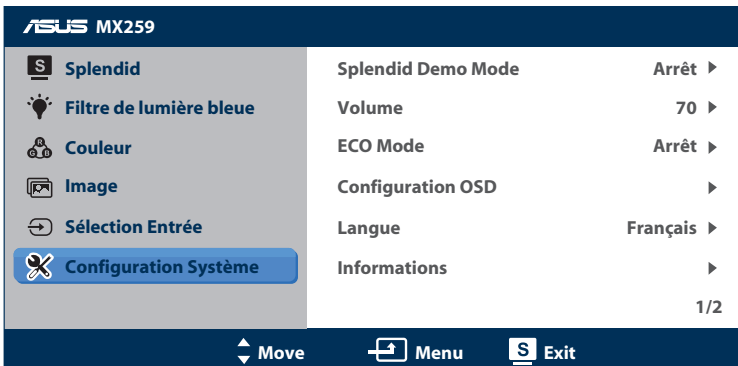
ASUS MX259

S Splendid
Filtre de lumière bleue
Couleur
Image
Sélection Entrée
Configuration Système

| | |
|---|---|
| Splendid Demo Mode | Arrêt ▶ |
| Volume | 70 ▶ |
| ECO Mode | Arrêt ▶ |
| Configuration OSD | ▶ |
| Langue | Français ▶ |
| Informations | ▶ |

1/2

Move Menu S Exit